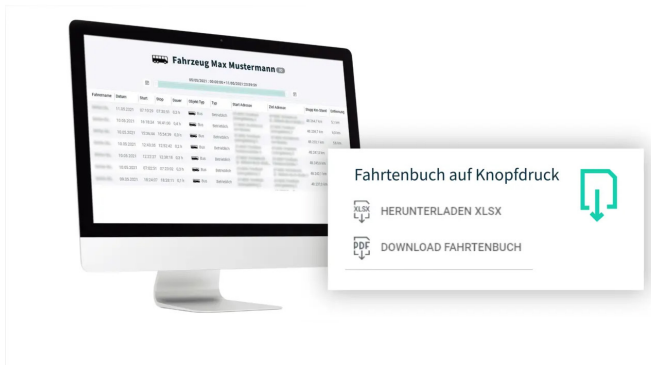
Fahrzeug Max Mustermann

| Fahrername | Datum | Start | Stop | Dauer | Objekt Typ | Typ | Start Adresse | Ziel Adresse | Stage Km Stand | Entfernung |
|---|---|---|---|---|---|---|---|---|---|---|
| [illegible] | 11.05.2021 | 07:19:29 | 07:35:55 | 0,3 h | Bus | Dienstlich | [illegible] | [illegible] | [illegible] | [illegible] |
| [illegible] | 10.05.2021 | 14:10:34 | 14:41:06 | 0,5 h | Bus | Dienstlich | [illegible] | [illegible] | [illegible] | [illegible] |
| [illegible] | 10.05.2021 | 12:06:44 | 12:26:36 | 0,3 h | Bus | Dienstlich | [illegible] | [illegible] | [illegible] | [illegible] |
| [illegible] | 10.05.2021 | 12:03:00 | 12:03:43 | 0,0 h | Bus | Dienstlich | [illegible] | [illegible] | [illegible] | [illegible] |
| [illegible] | 10.05.2021 | 12:21:21 | 12:30:19 | 0,2 h | Bus | Dienstlich | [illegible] | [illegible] | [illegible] | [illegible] |
| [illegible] | 10.05.2021 | 07:33:23 | 07:53:52 | 0,3 h | Bus | Dienstlich | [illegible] | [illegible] | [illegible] | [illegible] |
| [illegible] | 09.05.2021 | 14:24:37 | 14:35:11 | 0,2 h | Bus | Dienstlich | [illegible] | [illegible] | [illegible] | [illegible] |

Fahrtenbuch auf Knopfdruck

XLSX HERUNTERLADEN XLSX

PDF DOWNLOAD FAHRTENBUCH